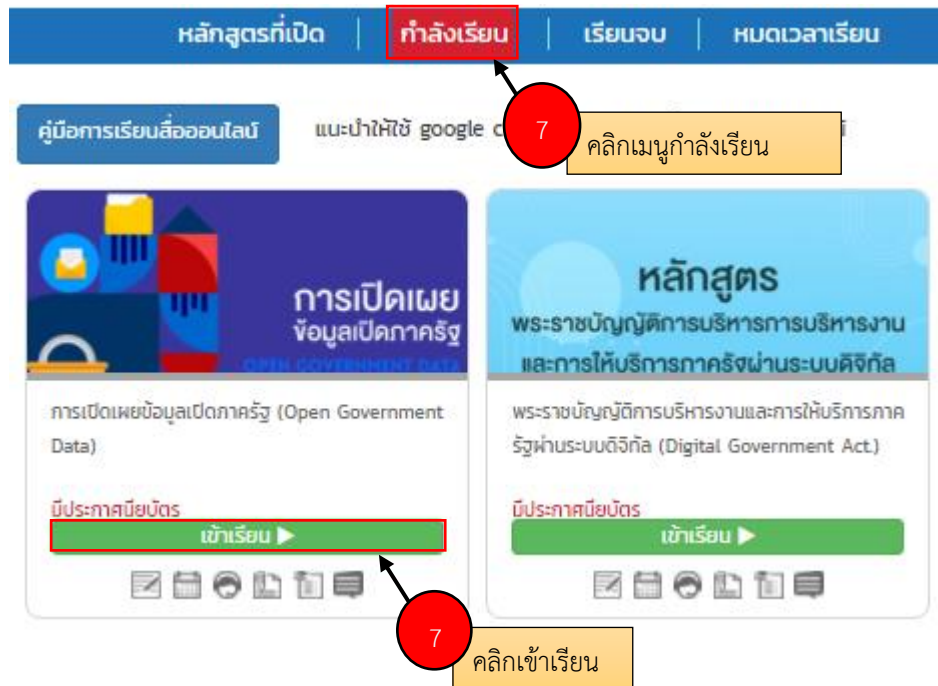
หลักสูตรที่เปิด | กำลังเรียน | เรียนจบ | หมดเวลาเรียน

คู่มือการเรียนสื่อออนไลน์

แนะนำให้ใช้ google c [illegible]

7

คลิกเมนูกำลังเรียน

การเปิดเผย
ข้อมูลเปิดภาครัฐ
OPEN GOVERNMENT DATA

การเปิดเผยข้อมูลเปิดภาครัฐ (Open Government Data)

มีประกาศนียบัตร

เข้าเรียน ▶

หลักสูตร
พระราชบัญญัติการบริหารการบริหารงาน
และการให้บริการภาครัฐผ่านระบบดิจิทัล

พระราชบัญญัติการบริหารงานและการให้บริการภาครัฐผ่านระบบดิจิทัล (Digital Government Act.)

มีประกาศนียบัตร

เข้าเรียน ▶

7

คลิกเข้าเรียน